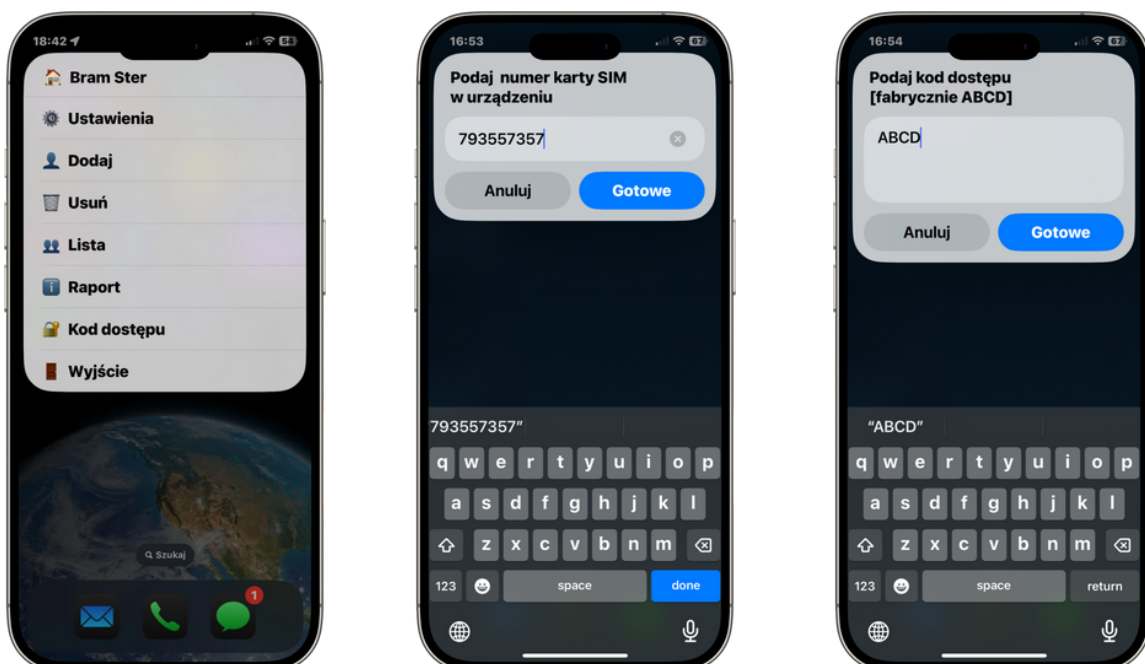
18:42 54

Bram Ster
Ustawienia
Dodaj
Usuń
Lista
Raport
Kod dostępu
Wyjście

Szukaj

1

16:53 57

Podaj numer karty SIM w urządzeniu

793557357

Anuluj
Gotowe

793557357"

q w e r t y u i o p
a s d f g h j k l
z x c v b n m
123 space done

16:54 57

Podaj kod dostępu [fabrycznie ABCD]

ABCD

Anuluj
Gotowe

"ABCD"

q w e r t y u i o p
a s d f g h j k l
z x c v b n m
123 space return